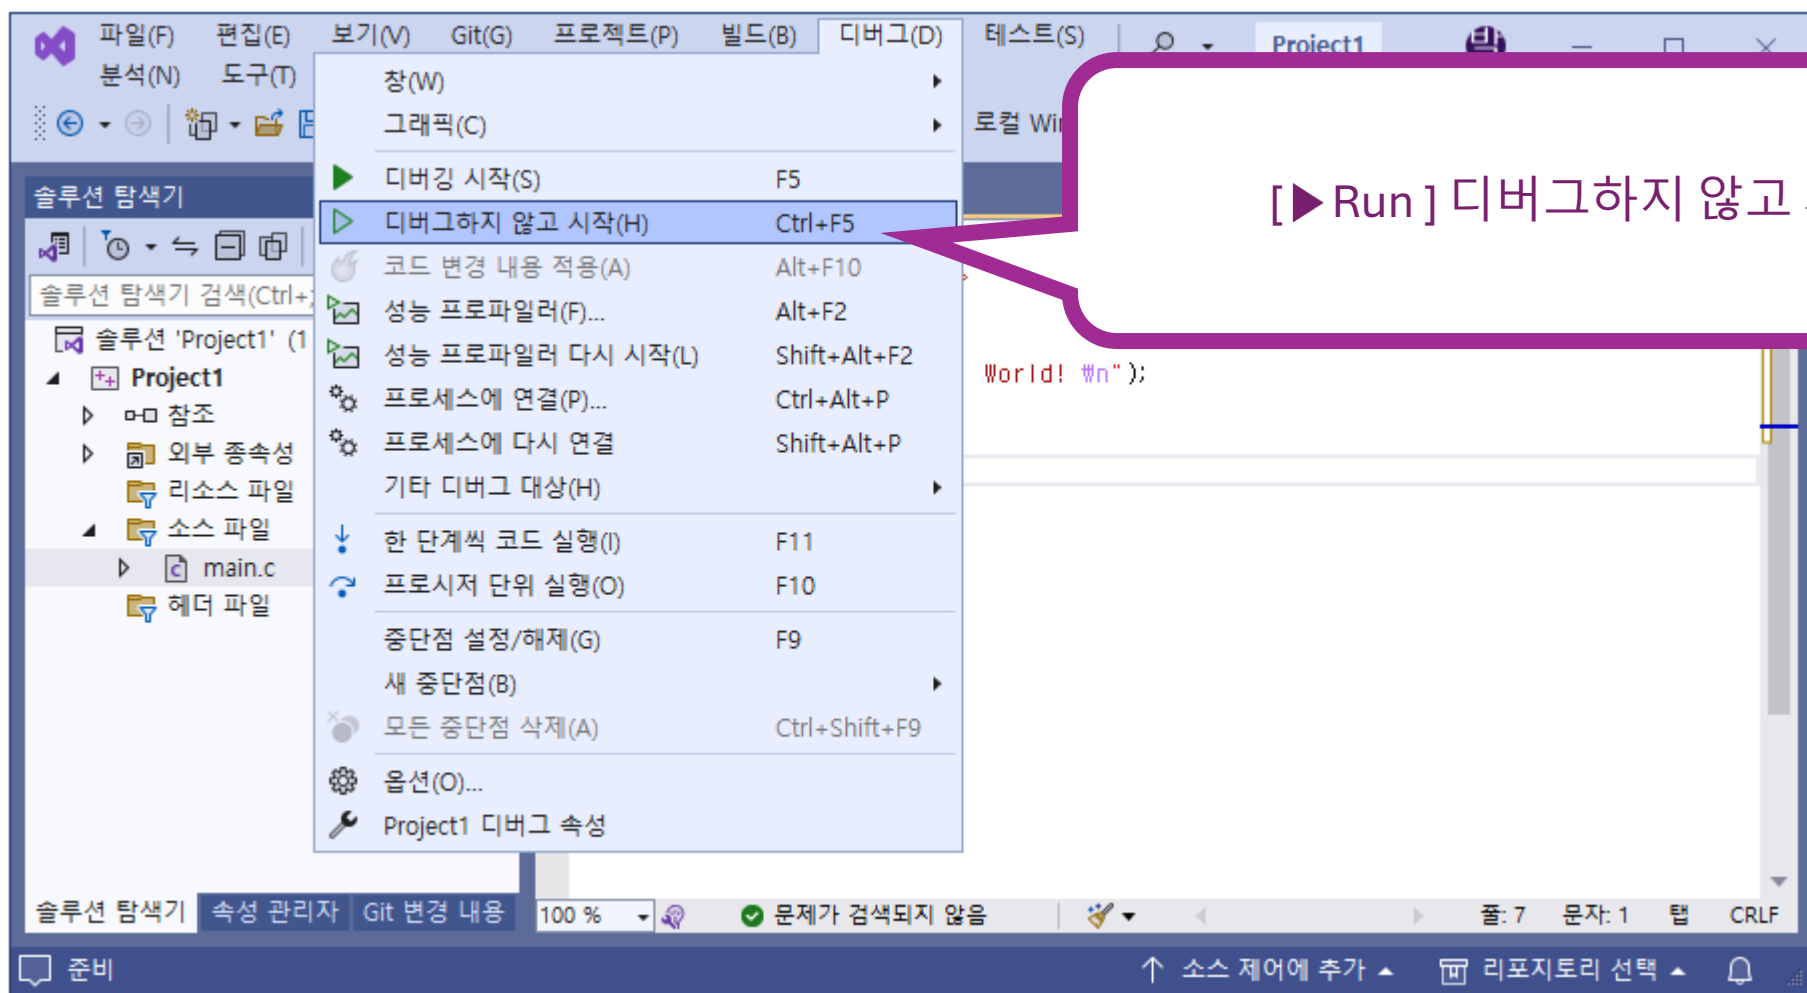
파일(F) 편집(E) 보기(V) Git(G) 프로젝트(P) 빌드(B) 디버그(D) 테스트(S) Project1
분석(N) 도구(T)

로컬 Wi

솔루션 탐색기

솔루션 탐색기 검색(Ctrl+;

솔루션 'Project1' (1
Project1
참조
외부 종속성
리소스 파일
소스 파일
main.c
헤더 파일

창(W)
그래픽(C)
디버깅 시작(S) F5
디버그하지 않고 시작(H) Ctrl+F5
코드 변경 내용 적용(A) Alt+F10
성능 프로파일러(F)... Alt+F2
성능 프로파일러 다시 시작(L) Shift+Alt+F2
프로세스에 연결(P)... Ctrl+Alt+P
프로세스에 다시 연결 Shift+Alt+P
기타 디버그 대상(H)
한 단계씩 코드 실행(I) F11
프로시저 단위 실행(O) F10
중단점 설정/해제(G) F9
새 중단점(B)
모든 중단점 삭제(A) Ctrl+Shift+F9
옵션(O)...
Project1 디버그 속성

[ ▶Run ] 디버그하지 않고

World! \n");

솔루션 탐색기 속성 관리자 Git 변경 내용

100 % 문제가 검색되지 않음 줄: 7 문자: 1 탭 CRLF

준비 소스 제어에 추가 리포지토리 선택